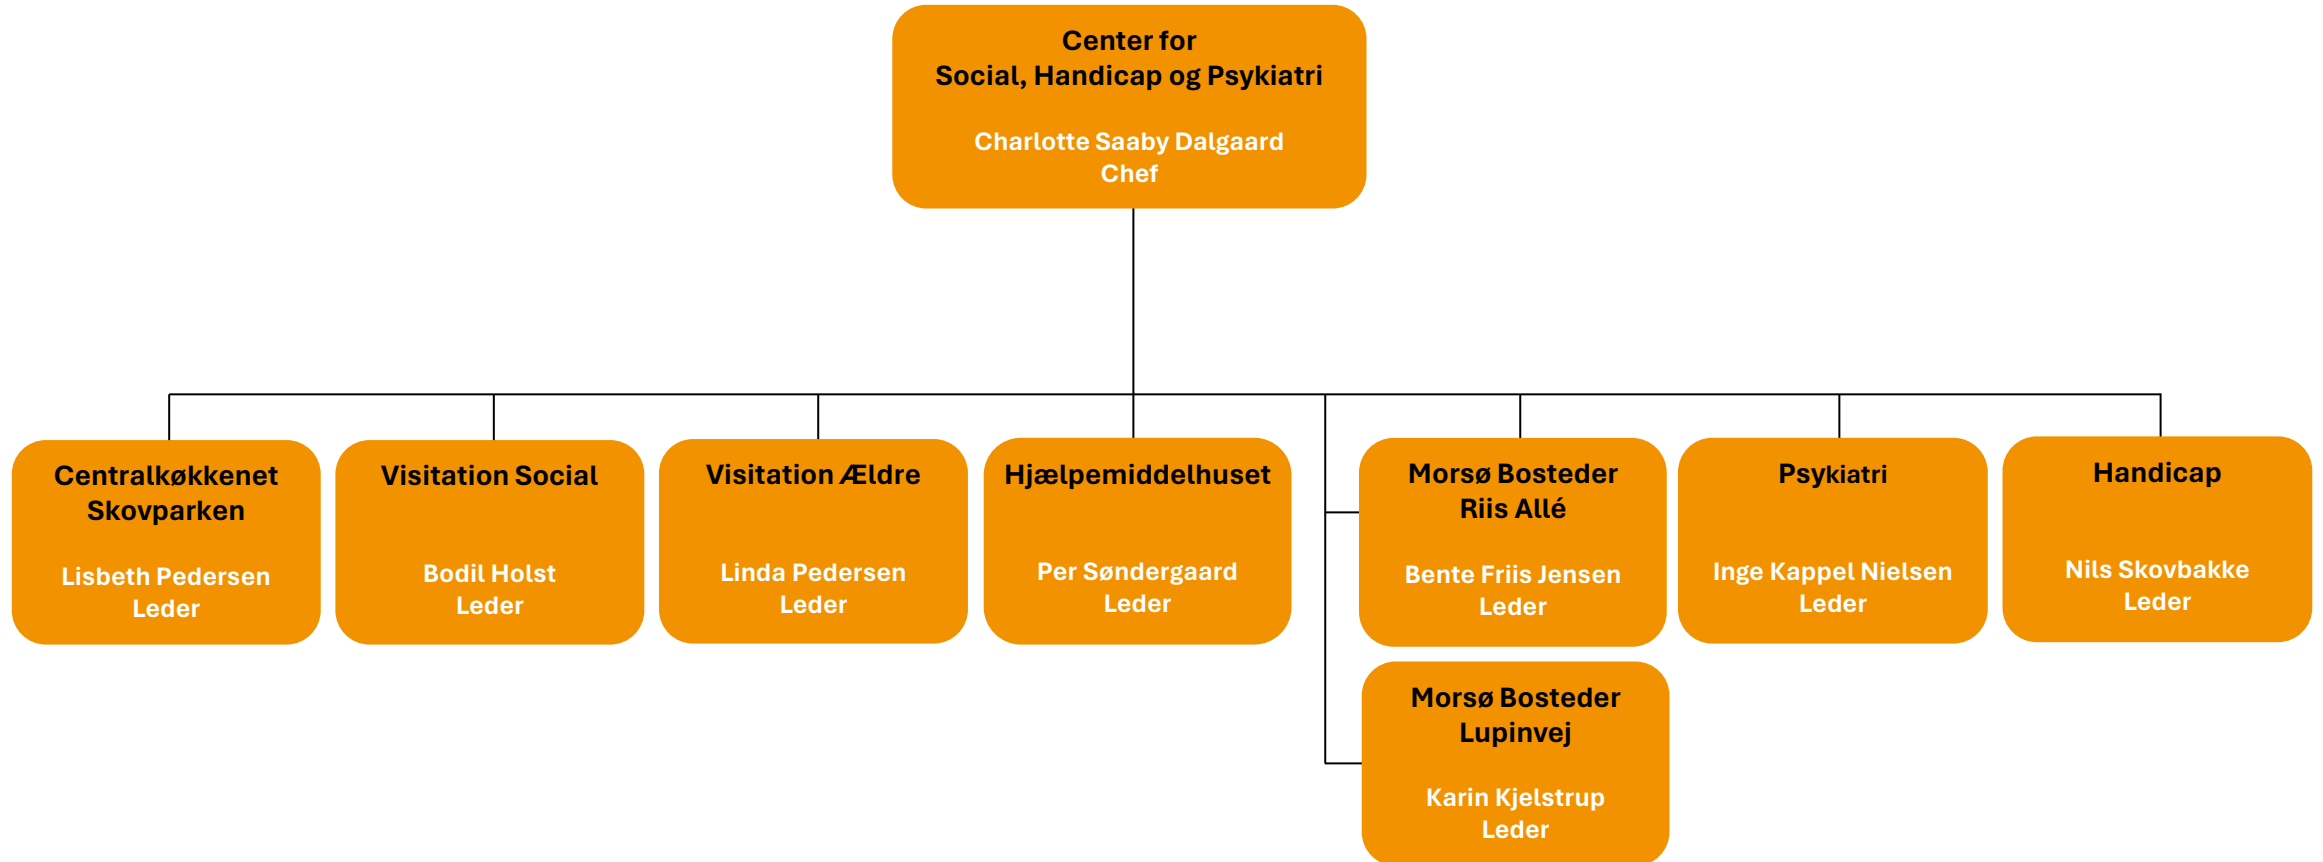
Center for
Social, Handicap og Psykiatri

Charlotte Saaby Dalgaard
Chef

Centralkøkkenet Skovparken

Lisbeth Pedersen
Leder

Visitation Social

Bodil Holst
Leder

Visitation Ældre

Linda Pedersen
Leder

Hjælpemiddelhuset

Per Søndergaard
Leder

Morsø Bosteder Riis Allé

Bente Friis Jensen
Leder

Morsø Bosteder Lupinvej

Karin Kjelstrup
Leder

Psykiatri

Inge Kappel Nielsen
Leder

Handicap

Nils Skovbakke
Leder